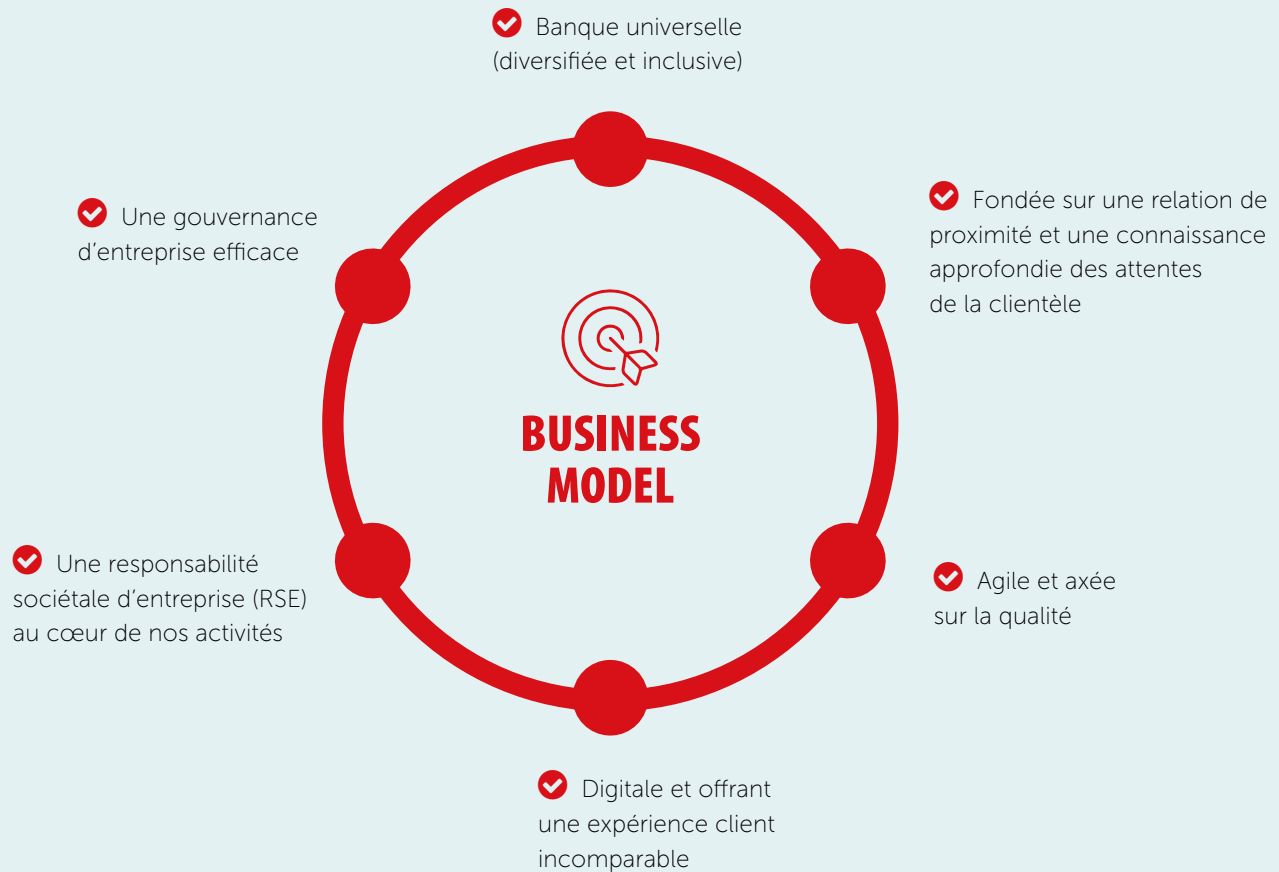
Banque universelle (diversifiée et inclusive)

Une gouvernance d’entreprise efficace

Fondée sur une relation de proximité et une connaissance approfondie des attentes de la clientèle

BUSINESS MODEL

Une responsabilité sociétale d’entreprise (RSE) au cœur de nos activités

Agile et axée sur la qualité

Digitale et offrant une expérience client incomparable